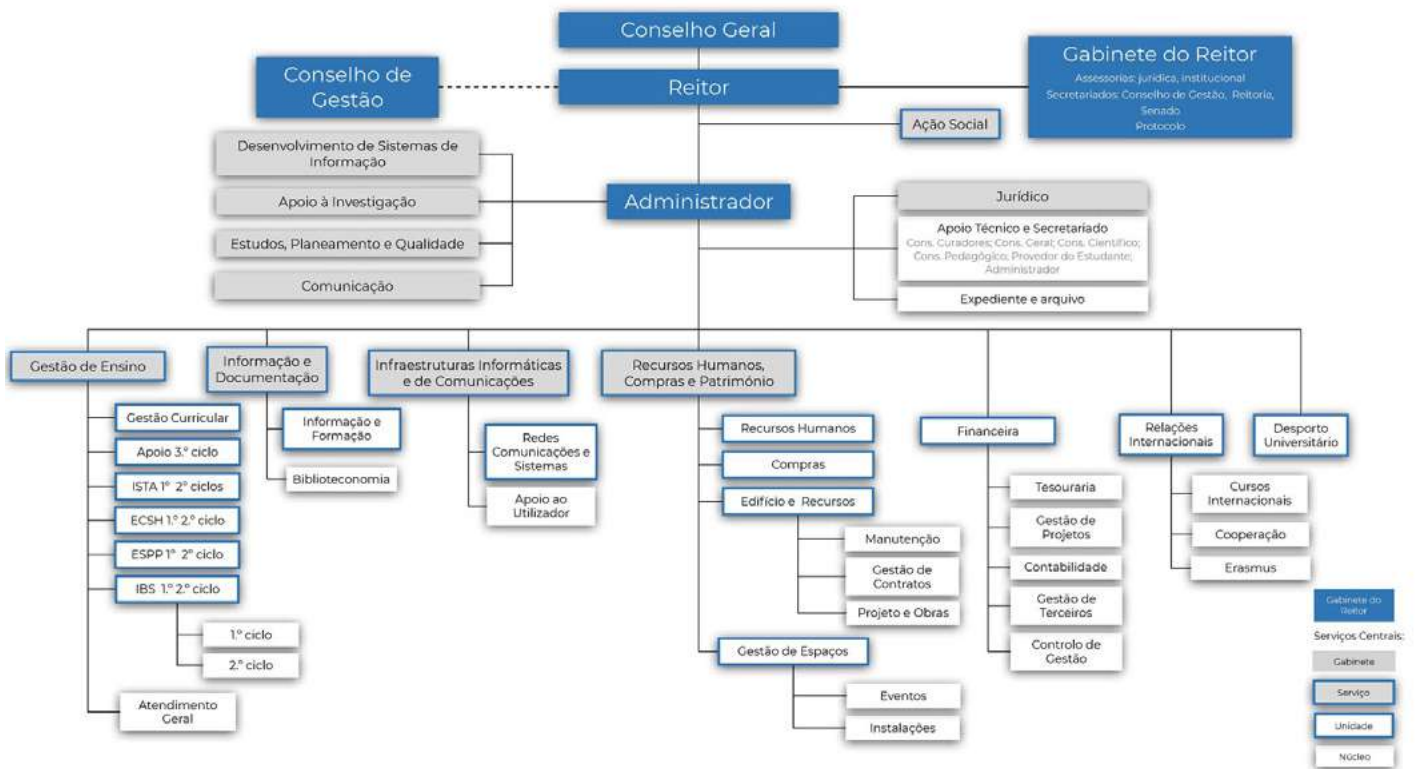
Conselho Geral

Conselho de Gestão

Reitor

Gabinete do Reitor
Assessorias: jurídica, institucional
Secretariados: Conselho de Gestão, Reitoria, Senado
Protocolo

Ação Social

Desenvolvimento de Sistemas de Informação

Apoio à Investigação

Estudos, Planeamento e Qualidade

Comunicação

Administrador

Jurídico

Apoio Técnico e Secretariado
Cons. Curadores; Cons. Geral; Cons. Científico; Cons. Pedagógico; Provedor do Estudante; Administrador

Expediente e arquivo

Gestão de Ensino

Gestão Curricular

Apoio 3.º ciclo

ISTA 1º 2º ciclos

ECSH 1.º 2.º ciclo

ESPP 1º 2º ciclo

IBS 1.º 2.º ciclo

1.º ciclo

2.º ciclo

Atendimento Geral

Informação e Documentação

Informação e Formação

Biblioteconomia

Infraestruturas Informáticas e de Comunicações

Redes Comunicações e Sistemas

Apoio ao Utilizador

Recursos Humanos, Compras e Património

Recursos Humanos

Compras

Edifício e Recursos

Manutenção

Gestão de Contratos

Projeto e Obras

Gestão de Espaços

Eventos

Instalações

Financeira

Tesouraria

Gestão de Projetos

Contabilidade

Gestão de Terceiros

Controlo de Gestão

Relações Internacionais

Cursos Internacionais

Cooperação

Erasmus

Desporto Universitário

Gabinete do Reitor

Serviços Centrais:

Gabinete

Serviço

Unidade

Núcleo